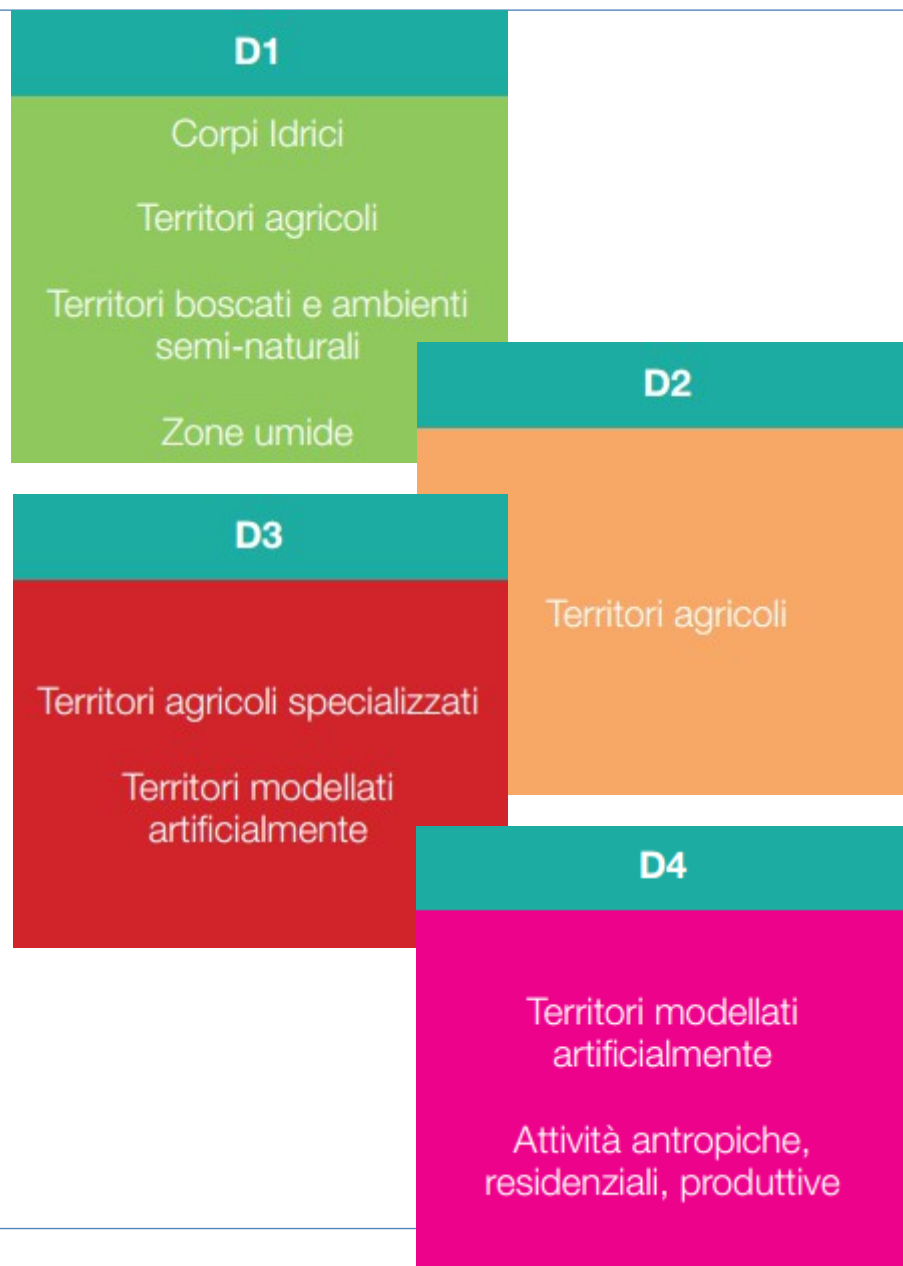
D1

Corpi Idrici

Territori agricoli

Territori boscati e ambienti semi-naturali

Zone umide

D2

Territori agricoli

D3

Territori agricoli specializzati

Territori modellati artificialmente

D4

Territori modellati artificialmente

Attività antropiche, residenziali, produttive